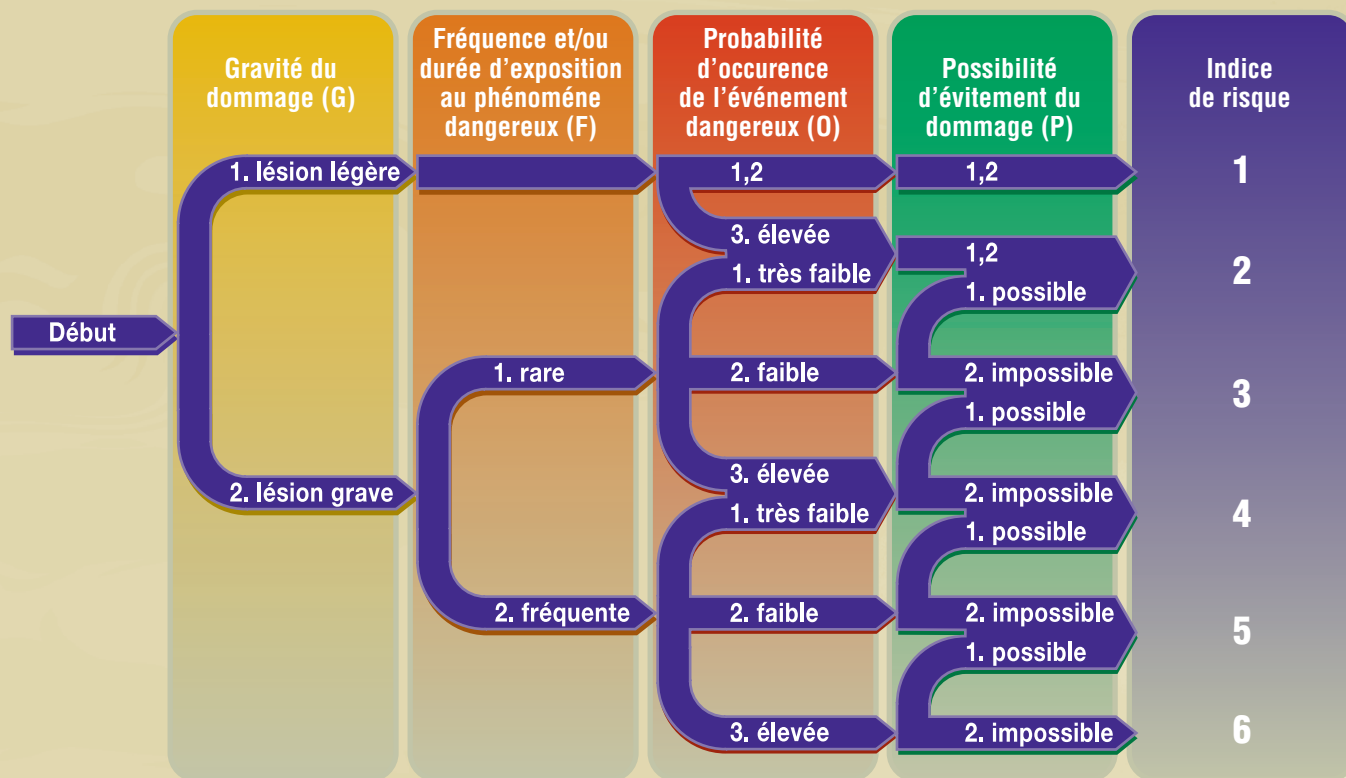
Gravité du dommage (G)

Fréquence et/ou durée d'exposition au phénoméne dangereux (F)

Probabilité d'occurence de l'événement dangereux (O)

Possibilité d'évitement du dommage (P)

Indice de risque

Début

1. lésion légère

1,2

1,2

1

3. élevée

1,2

1. très faible

1. possible

2

1. rare

2. faible

2. impossible

1. possible

3

3. élevée

2. lésion grave

2. impossible

1. très faible

1. possible

4

2. fréquente

2. faible

2. impossible

1. possible

5

3. élevée

2. impossible

6